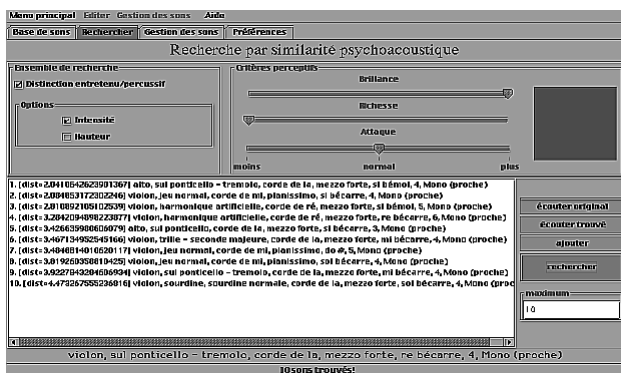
Menu principal Editer Gestion des sons Aide

Base de sons | Rechercher | Gestion des sons | Préférences

Recherche par similarité psychoacoustique

Ensemble de recherche
Distinction entretenu/percussif

Options
Intensité
Hauteur

Critères perceptifs
Brillance
Richesse
Attaque
moins normal plus

1. [dist=2.0410542623901367] alto, sul ponticello - tremolo, corde de la, mezzo forte, si bémol, 4, Mono (proche)
2. [dist=2.0940531723022461] violon, jeu normal, corde de mi, pianissimo, si bécarre, 4, Mono (proche)
3. [dist=2.1088210510253906] violon, harmonique artificielle, corde de ré, mezzo forte, si bémol, 5, Mono (proche)
4. [dist=3.2842094898223877] violon, harmonique artificielle, corde de ré, mezzo forte, re bécarre, 6, Mono (proche)
5. [dist=3.4266359806060791] alto, sul ponticello, corde de la, mezzo forte, si bécarre, 3, Mono (proche)
6. [dist=3.4671349525451660] violon, trille - seconde majeure, corde de la, mezzo forte, mi bécarre, 4, Mono (proche)
7. [dist=3.4848814010620117] violon, jeu normal, corde de mi, pianissimo, do #, 5, Mono (proche)
8. [dist=3.8192603588104248] violon, jeu normal, corde de mi, pianissimo, sol bécarre, 4, Mono (proche)
9. [dist=3.9227843284606934] violon, sul ponticello - tremolo, corde de la, mezzo forte, mi bécarre, 4, Mono (proche)
10. [dist=4.4732675552368164] violon, sourdine, sourdine normale, corde de la, mezzo forte, sol bécarre, 4, Mono (proche)

écouter original
écouter trouvé
ajouter
rechercher
maximum
10

violon, sul ponticello - tremolo, corde de la, mezzo forte, re bécarre, 4, Mono (proche)
10 sons trouvés!